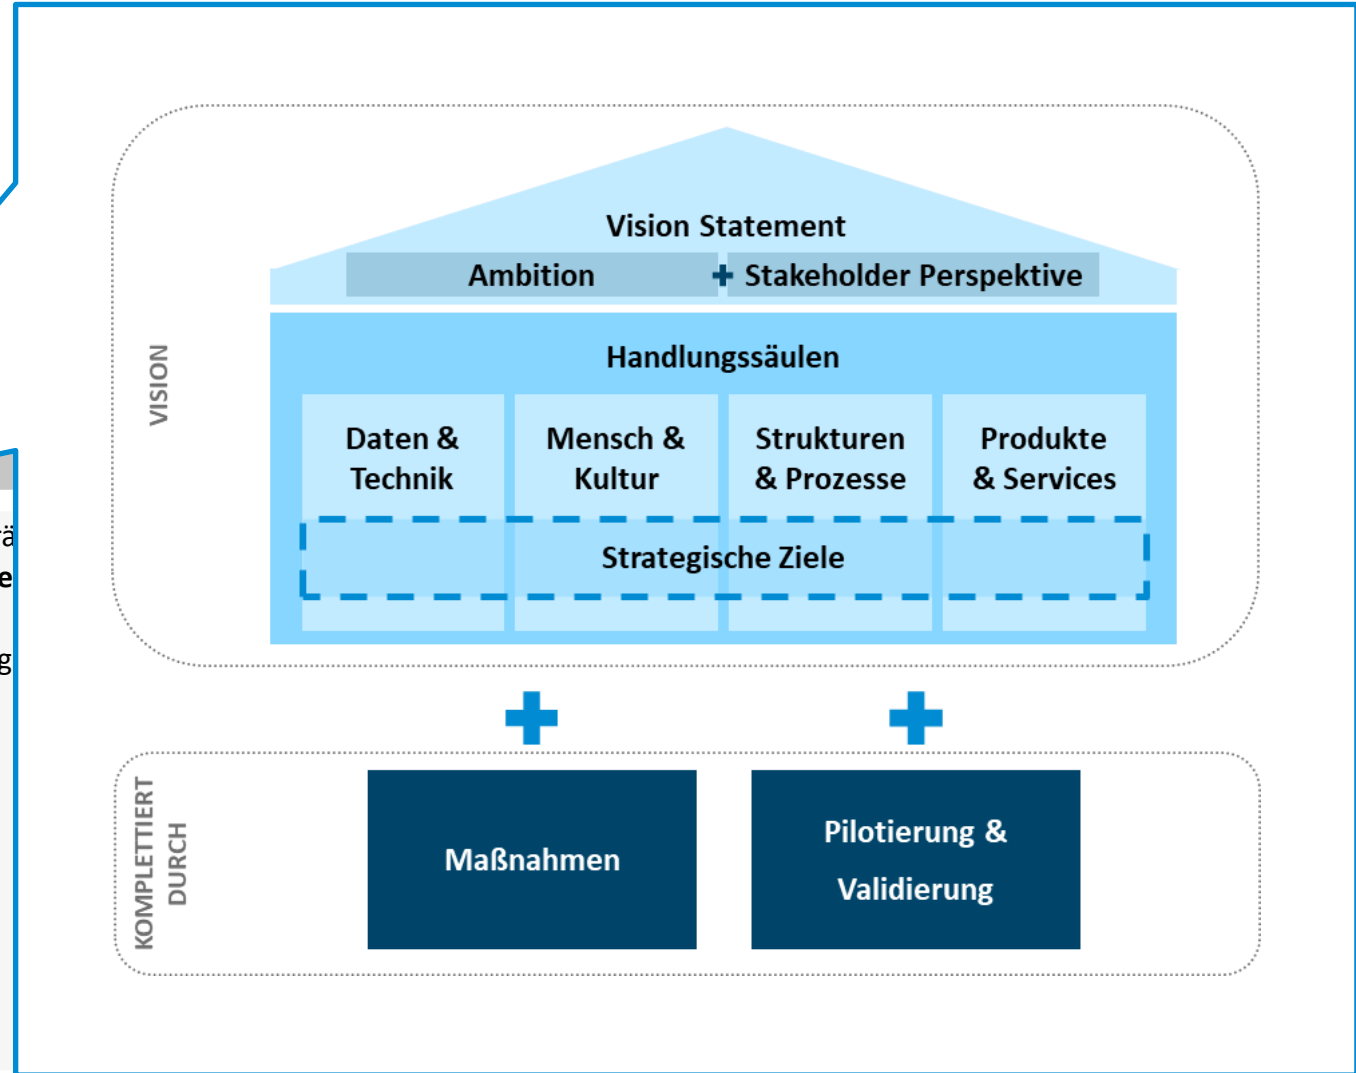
VISION

Vision Statement

Ambition + Stakeholder Perspektive

Handlungssäulen

Daten & Technik

Mensch & Kultur

Strukturen & Prozesse

Produkte & Services

Strategische Ziele

KOMPLETTIERT DURCH

Maßnahmen

Pilotierung & Validierung